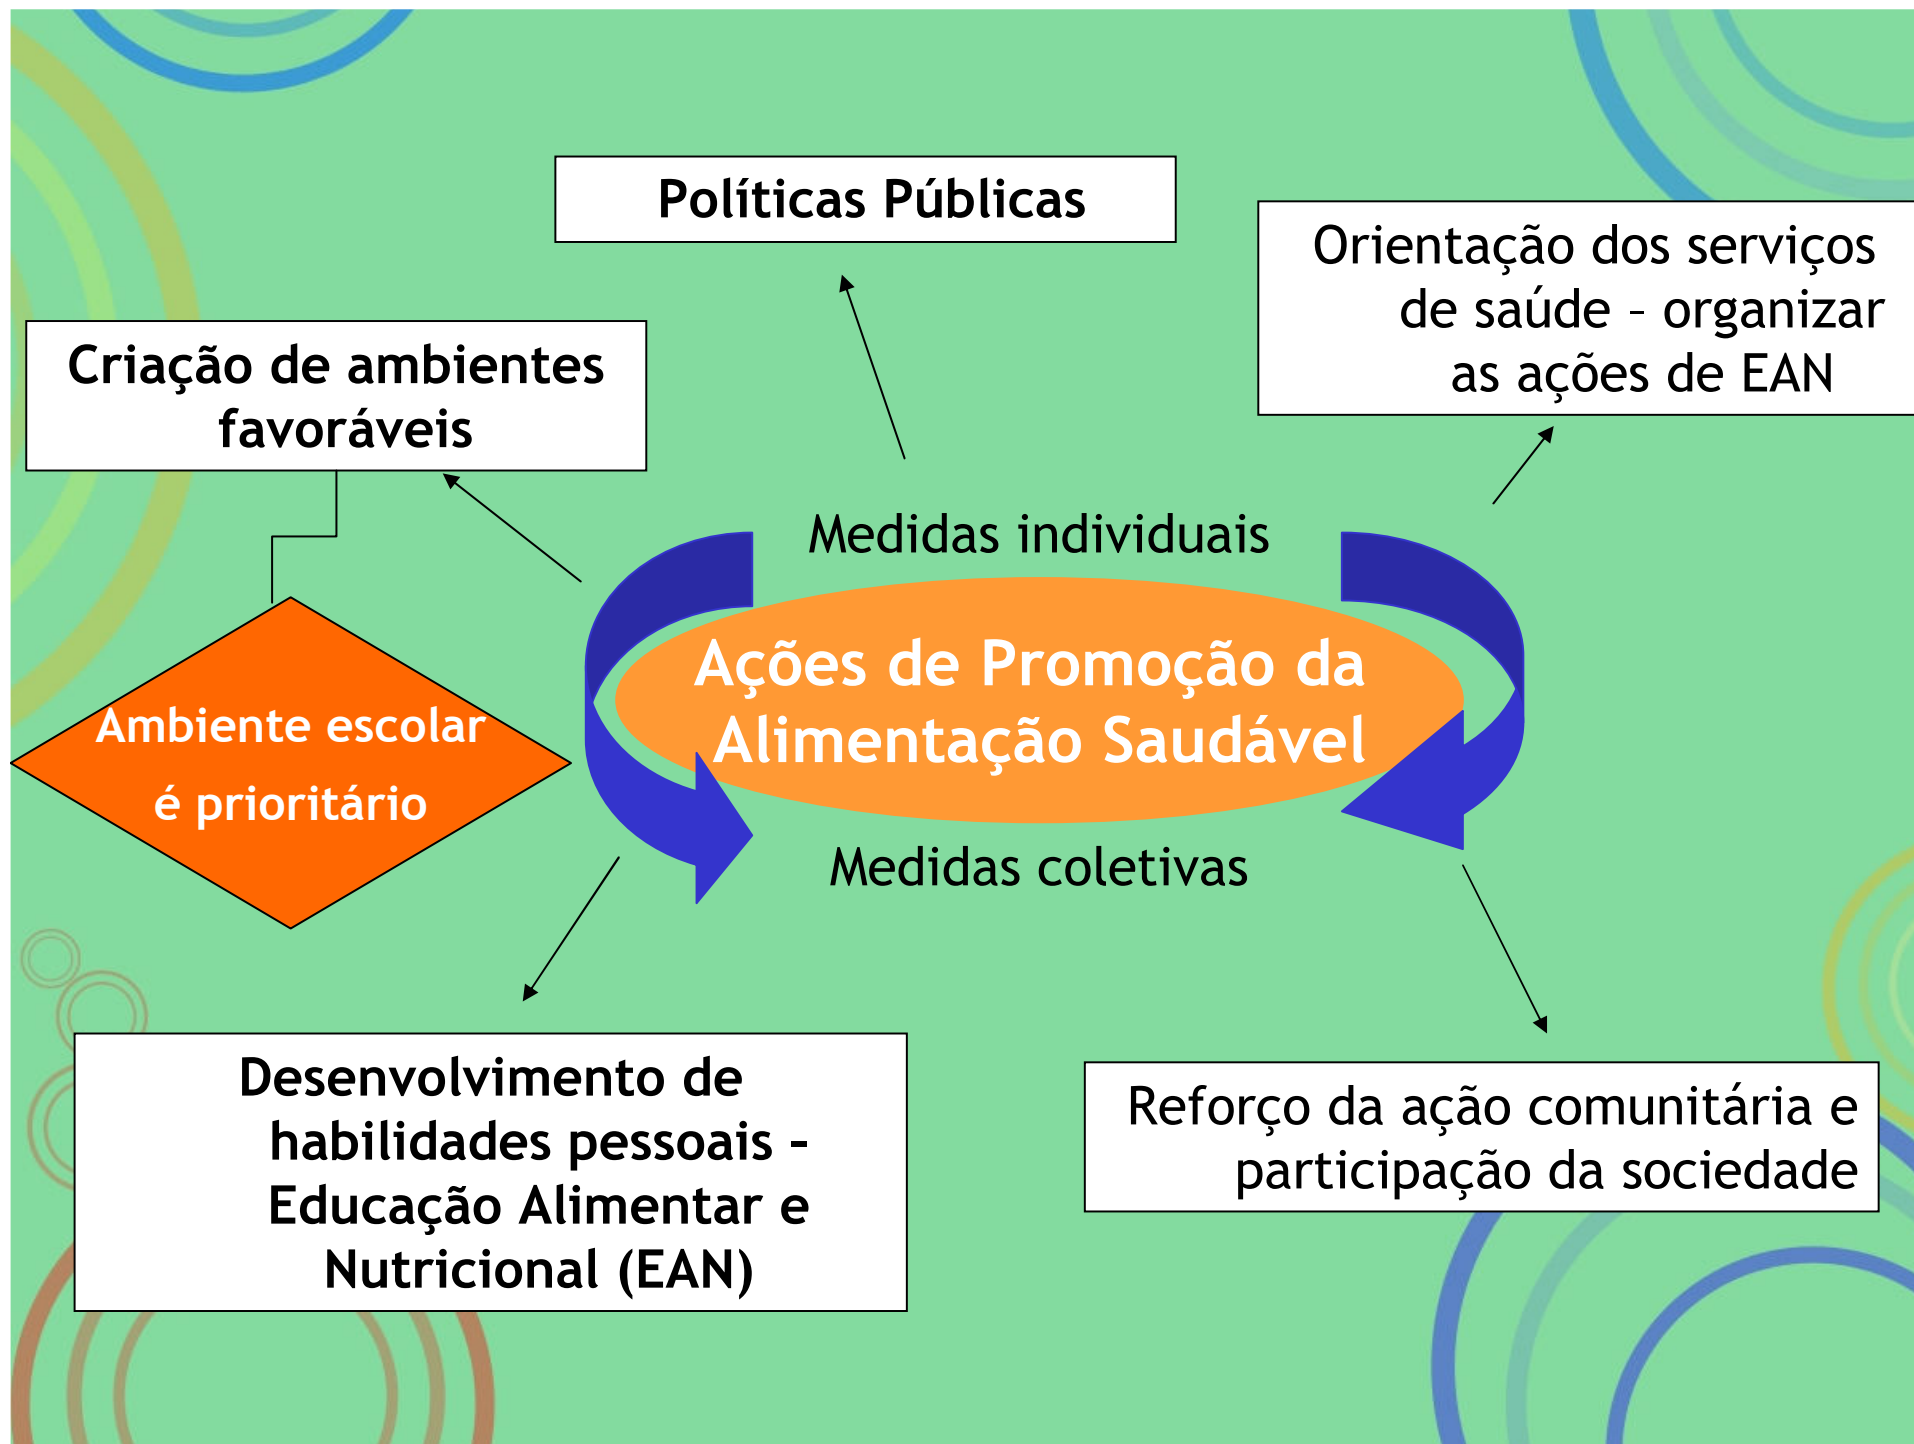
Políticas Públicas

Orientação dos serviços de saúde – organizar as ações de EAN

Criação de ambientes favoráveis

Medidas individuais

Ambiente escolar é prioritário

Ações de Promoção da Alimentação Saudável

Medidas coletivas

Desenvolvimento de habilidades pessoais - Educação Alimentar e Nutricional (EAN)

Reforço da ação comunitária e participação da sociedade